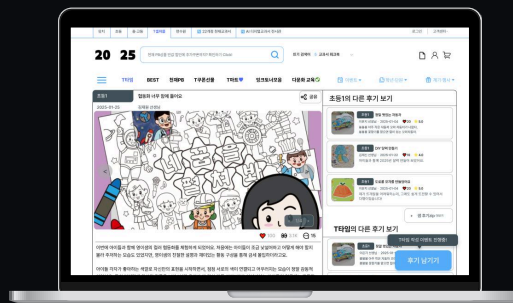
20 25

T타임

BEST

전체메뉴

T무료신청

T마트

맞크레시피몰

다운로드 교육

컬링통 너무 정말 좋아요

2025-01-20

공유

초등1의 다른 후기 보기

T타임의 다른 후기 보기

+ 전체 보기

+ 후기 보기

후기 남기기

이번에 아이들과 함께 명작명화 컬러 컬링화를 체험하게 되었어요. 처음에는 아이들이 조금 낯설어하고 어떻게 해야 할지 몰라 주저하는 모습도 있었지만, 엄마아빠 친절한 설명과 예시 덕분에 금세 흥미를 보이며 즐거워했어요.